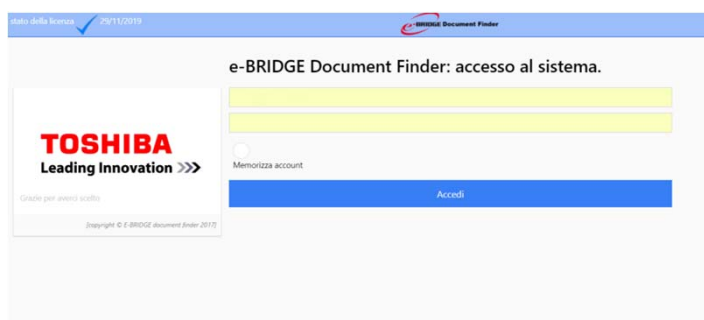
stato della licenza 29/11/2019

e-BRIDGE Document Finder

e-BRIDGE Document Finder: accesso al sistema.

TOSHIBA
Leading Innovation >>>

Grazie per averci scelto

[copyright © E-BRIDGE document finder 2017]

Memorizza account

Accedi